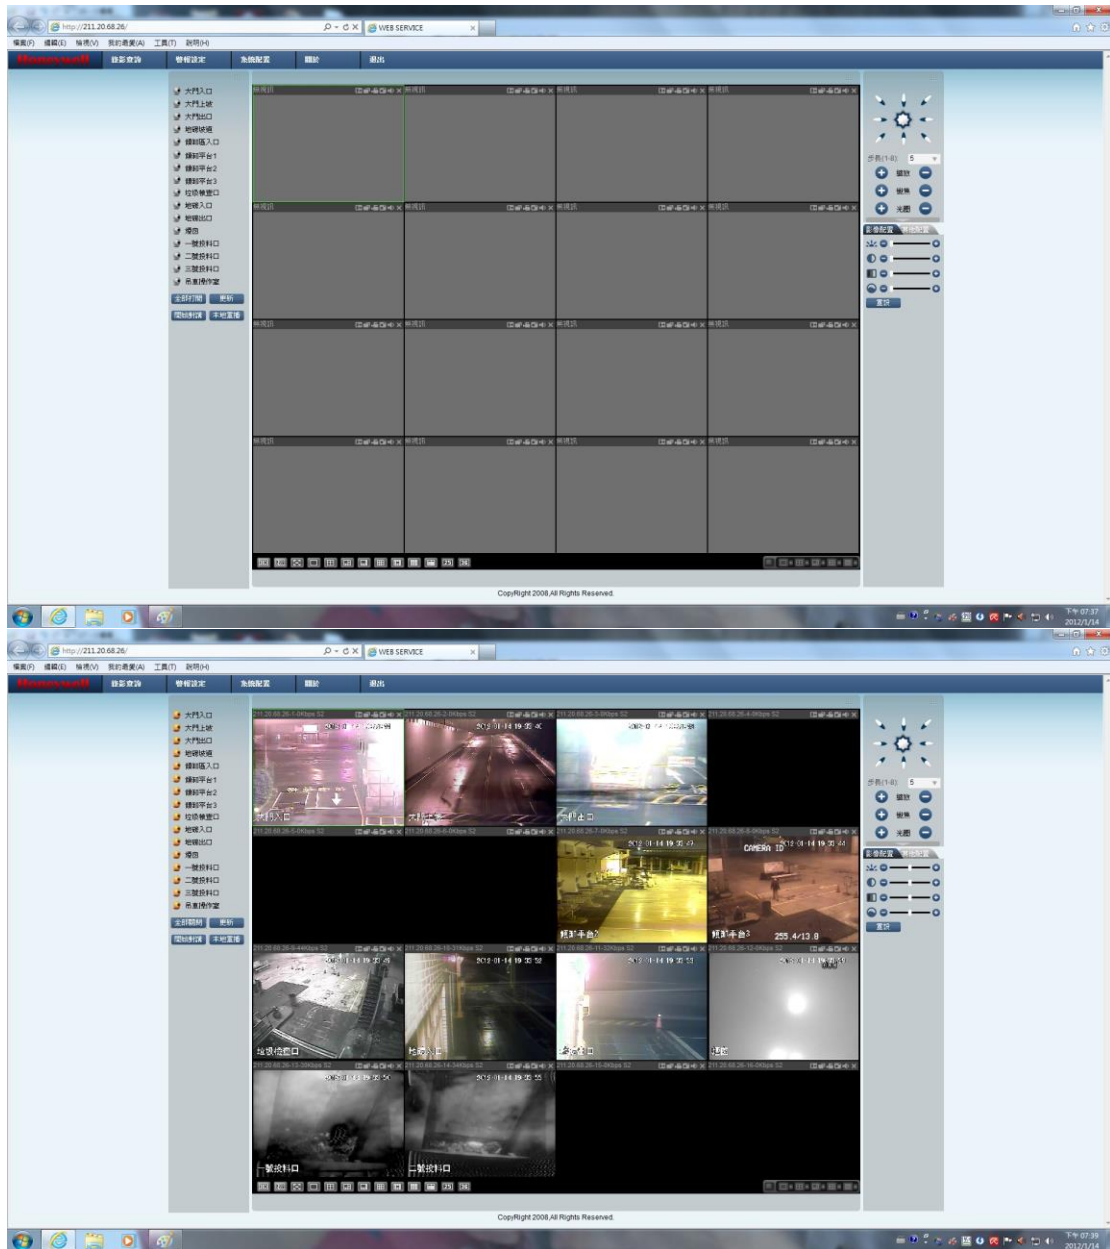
http://211.20.68.26/
WEB SERVICE
檔案(F) 編輯(E) 檢視(V) 我的最愛(A) 工具(T) 說明(H)
Honeywell 錄影查詢 參數設定 系統配置 關於 退出

大門入口
大門上坡
大門出口
地磅坡道
卸料區入口
卸料平台1
卸料平台2
卸料平台3
垃圾儲坑口
地磅入口
地磅出口
煙囪
一號投料口
二號投料口
三號投料口
吊車操作室
全部打開 更新
開始對講 本地監播

無視訊 無視訊 無視訊 無視訊
無視訊 無視訊 無視訊 無視訊
無視訊 無視訊 無視訊 無視訊
無視訊 無視訊 無視訊 無視訊

步長(1-8) 5
焦距
變焦
光圈
影像配置
預設

CopyRight 2008 All Rights Reserved.

下午 07:37
2012/1/14

http://211.20.68.26/
WEB SERVICE
檔案(F) 編輯(E) 檢視(V) 我的最愛(A) 工具(T) 說明(H)
Honeywell 錄影查詢 參數設定 系統配置 關於 退出

大門入口
大門上坡
大門出口
地磅坡道
卸料區入口
卸料平台1
卸料平台2
卸料平台3
垃圾儲坑口
地磅入口
地磅出口
煙囪
一號投料口
二號投料口
三號投料口
吊車操作室
全部關閉 更新
開始對講 本地監播

2012-01-14 19:35:40
2012-01-14 19:35:40
2012-01-14 19:35:27
CAMERA ID 2012-01-14 19:35:44
卸料平台2
卸料平台3
255.4/13.8
2012-01-14 19:35:45
2012-01-14 19:35:52
2012-01-14 19:35:53
2012-01-14 19:35:59
垃圾儲坑口
地磅入口
地磅出口
煙囪
2012-01-14 19:35:54
2012-01-14 19:35:55
一號投料口
二號投料口

步長(1-8) 5
焦距
變焦
光圈
影像配置
預設

CopyRight 2008 All Rights Reserved.

下午 07:39
2012/1/14